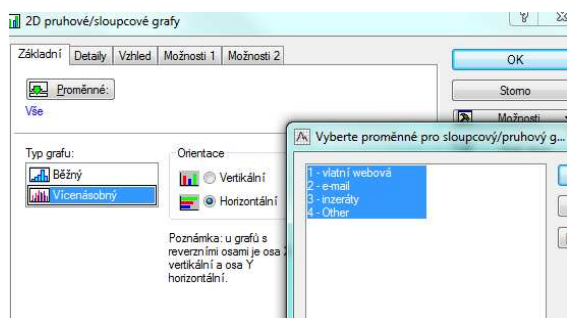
2D pruhové/sloupcové grafy

Základní | Detaily | Vzhled | Možnosti 1 | Možnosti 2

OK

Proměnné:

Vše

Storno

Možnosti

Typ grafu:

Běžný

Vícenásobný

Orientace

Vertikální

Horizontální

Poznámka: u grafů s reverzními osami je osa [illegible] vertikální a osa Y horizontální.

Vyberte proměnné pro sloupcový/pruhový g...

1 - vlatní webová
2 - e-mail
3 - inzeráty
4 - Other